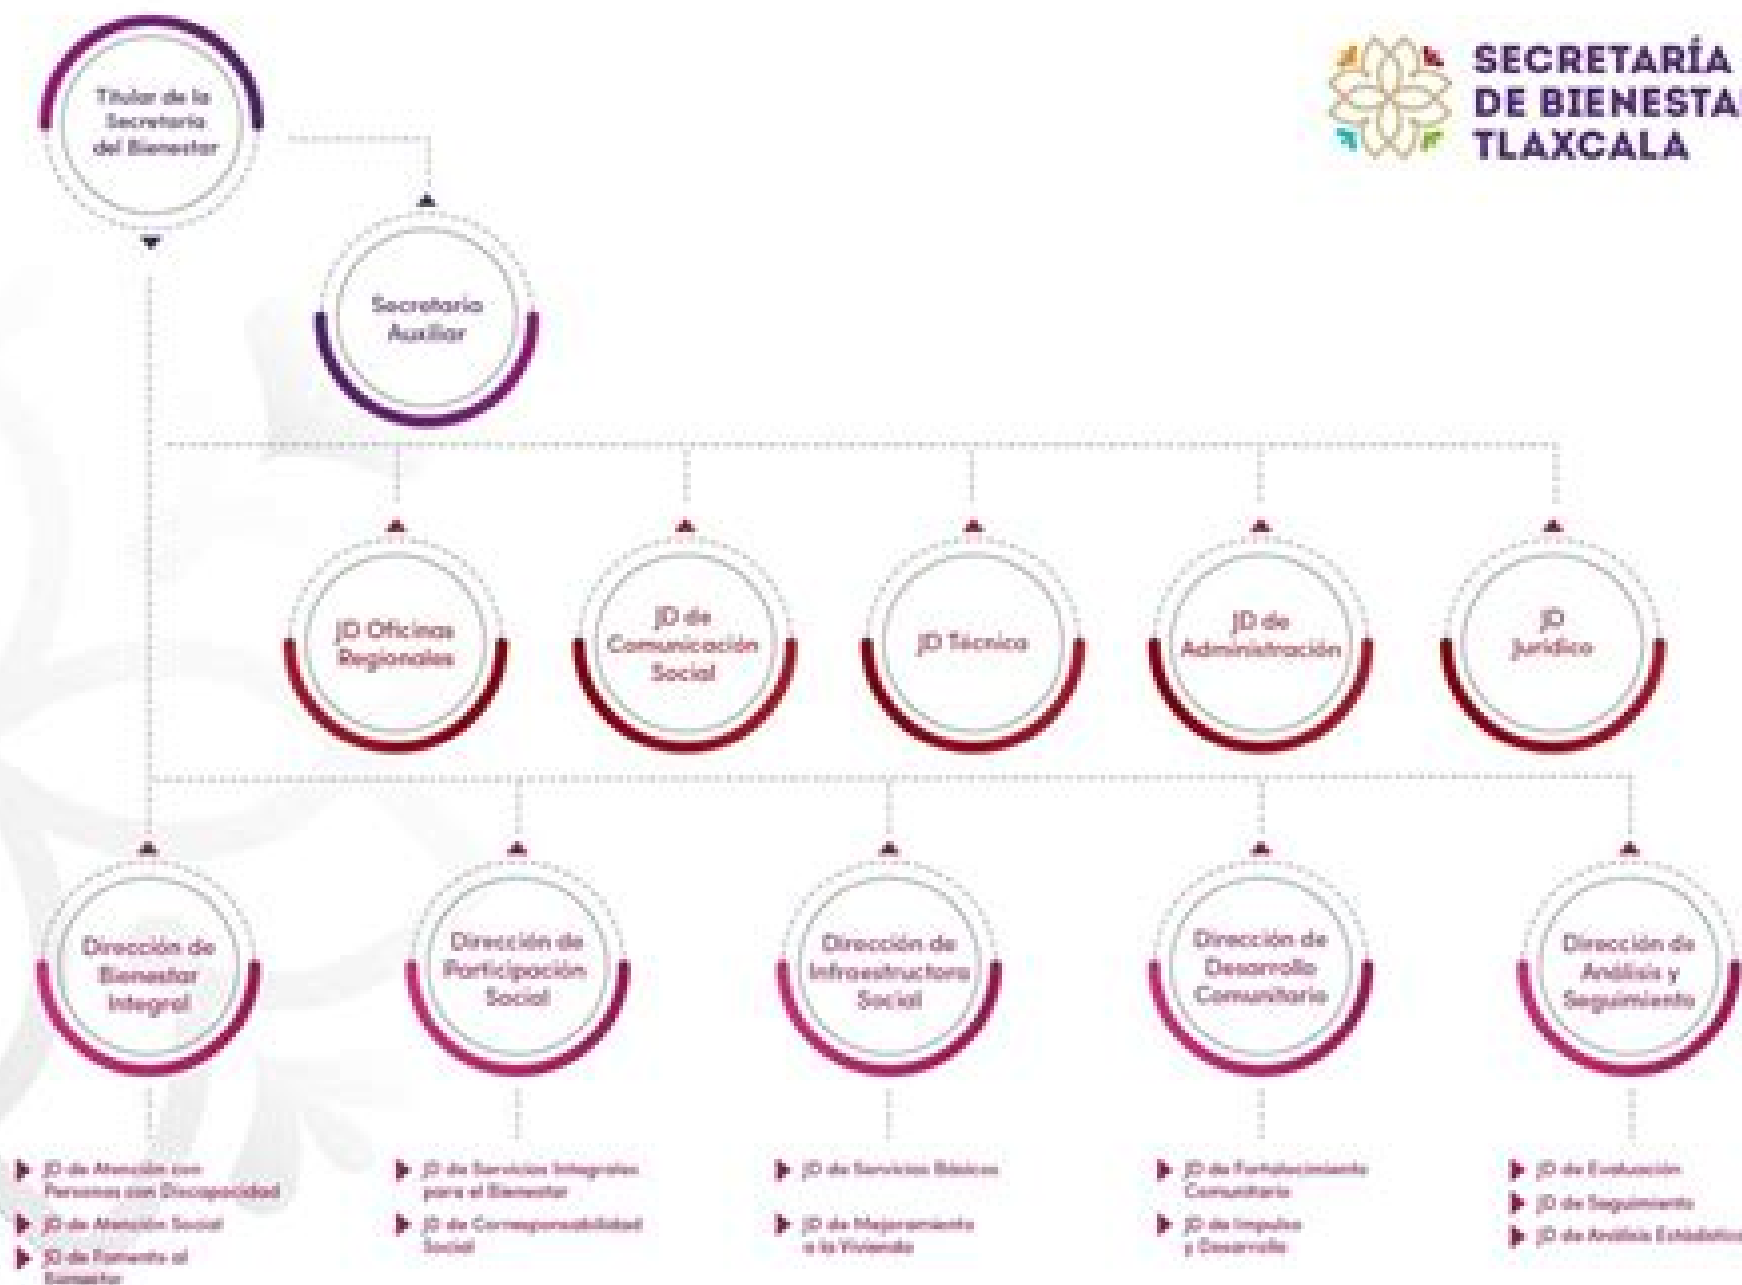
SECRETARÍA DE BIENESTA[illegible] TLAXCALA

Titular de la Secretaría del Bienestar

Secretaria Auxiliar

JD Oficinas Regionales

JD de Comunicación Social

JD Técnica

JD de Administración

JD Jurídico

Dirección de Bienestar Integral

Dirección de Participación Social

Dirección de Infraestructura Social

Dirección de Desarrollo Comunitario

Dirección de Análisis y Seguimiento

JD de Atención con Personas con Discapacidad
JD de Atención Social
JD de Fomento al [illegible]

JD de Servicios Integrales para el Bienestar
JD de Corresponsabilidad Social

JD de Servicios Básicos
JD de Mejoramiento a la Vivienda

JD de Fortalecimiento Comunitario
JD de Impulso y Desarrollo

JD de Evaluación
JD de Seguimiento
JD de Análisis Estadístic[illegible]